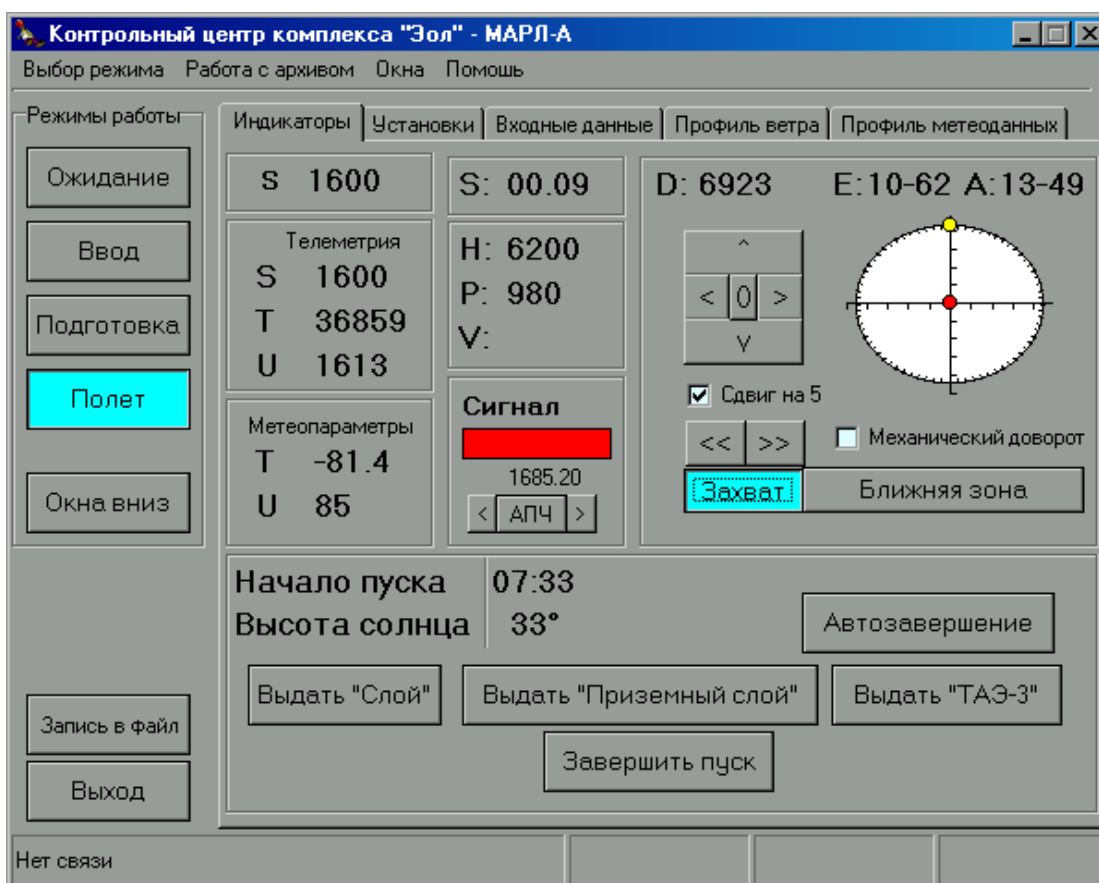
Контрольный центр комплекса "Эол" - МАРЛ-А

Выбор режима Работа с архивом Окна Помошь

Режимы работы
Ожидание
Ввод
Подготовка
Полет
Окна вниз

Запись в файл
Выход

Индикаторы | Установки | Входные данные | Профиль ветра | Профиль метеоданных

S 1600

Телеметрия
S 1600
T 36859
U 1613

Метеопараметры
T -81.4
U 85

S: 00.09

H: 6200
P: 980
V:

Сигнал
1685.20
< АПЧ >

D: 6923 E:10-62 A:13-49

^
< 0 >
V

Сдвиг на 5
<< >>
Механический доворот
Захват
Ближняя зона

Начало пуска 07:33
Высота солнца 33°

Автозавершение

Выдать "Слой"
Выдать "Приземный слой"
Выдать "ТАЭ-3"
Завершить пуск

Нет связи